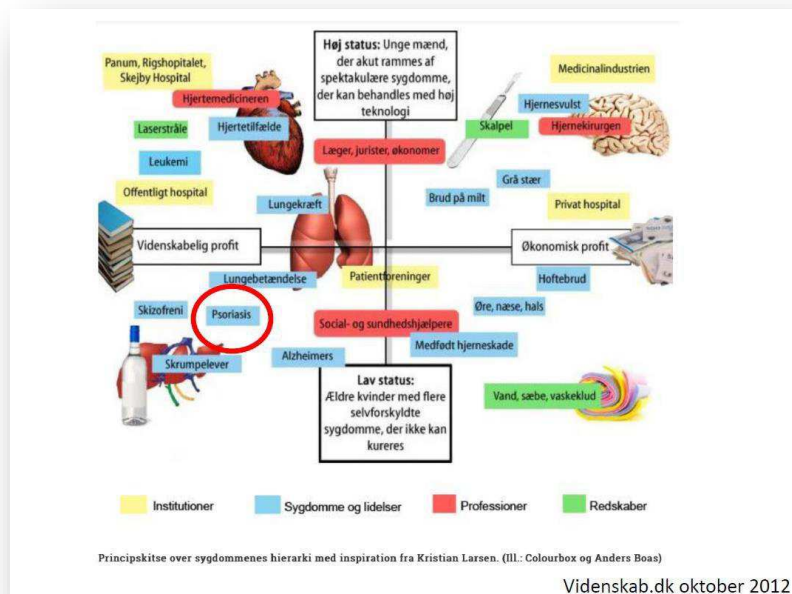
Høj status: Unge mænd, der akut rammes af spektakulære sygdomme, der kan behandles med høj teknologi

Panum, Rigshopitalet, Skejby Hospital

Hjertemedicineren

Hjertetilfælde

Laserstråle

Leukemi

Offentligt hospital

Medicinalindustrien

Hjernesvulst

Skalpel

Hjernekirurgen

Læger, jurister, økonomer

Grå stær

Brud på milt

Privat hospital

Lungekræft

Videnskabelig profit

Økonomisk profit

Lungebetændelse

Patientforeninger

Hoftebrud

Skizofreni

Psoriasis

Øre, næse, hals

Social- og sundhedshjælpere

Medfødt hjerneskade

Skrumpelever

Alzheimers

Lav status: Ældre kvinder med flere selvforskyldte sygdomme, der ikke kan kureres

Vand, sæbe, vaskeklud

Institutioner

Sygdomme og lidelser

Professioner

Redskaber

Principskitse over sygdommenes hierarki med inspiration fra Kristian Larsen. (Ill.: Colourbox og Anders Boas)

Videnskab.dk oktober 2012